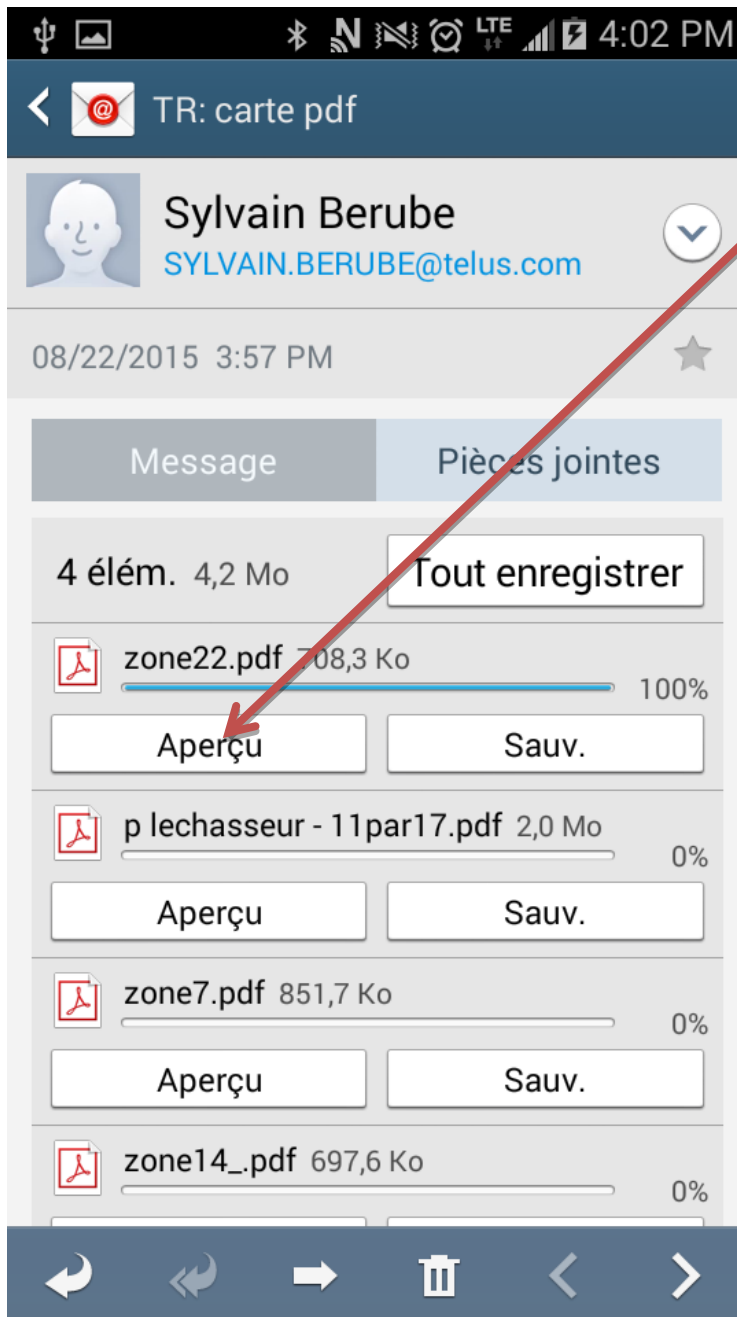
LTE 4:02 PM

TR: carte pdf

Sylvain Berube
SYLVAIN.BERUBE@telus.com

08/22/2015 3:57 PM

Message
Pièces jointes

4 élém. 4,2 Mo
Tout enregistrer

zone22.pdf 708,3 Ko
100%
Aperçu
Sauv.

p lechasseur - 11par17.pdf 2,0 Mo
0%
Aperçu
Sauv.

zone7.pdf 851,7 Ko
0%
Aperçu
Sauv.

zone14_.pdf 697,6 Ko
0%